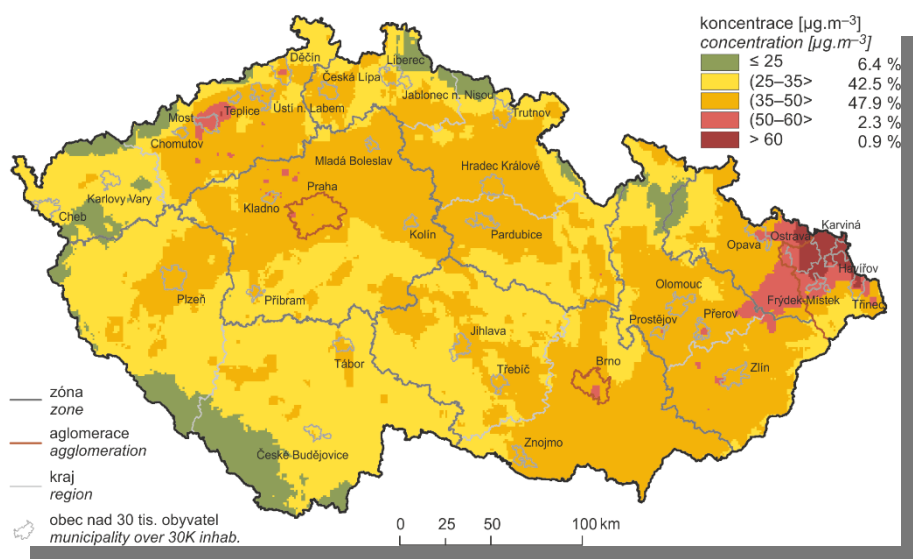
koncentrace [μg.m$^{-3}$]
concentration [μg.m$^{-3}$]

| | | |
|---|---|---|
| | ≤ 25 | 6.4 % |
| | (25–35> | 42.5 % |
| | (35–50> | 47.9 % |
| | (50–60> | 2.3 % |
| | > 60 | 0.9 % |

Děčín
Liberec
Česká Lípa
Most
Teplice
Ústí n. Labem
Jablonec n. Nisou
Trutnov
Chomutov
Mladá Boleslav
Hradec Králové
Karlovy Vary
Praha
Cheb
Kladno
Kolín
Pardubice
Karviná
Ostrava
Opava
Havířov
Olomouc
Frýdek-Místek
Třinec
Plzeň
Příbram
Prostějov
Přerov
Jihlava
Tábor
Brno
Třebíč
Zlín
Znojmo
České Budějovice

zóna
zone

aglomerace
agglomeration

kraj
region

obec nad 30 tis. obyvatel
municipality over 30K inhab.

0 25 50 100 km